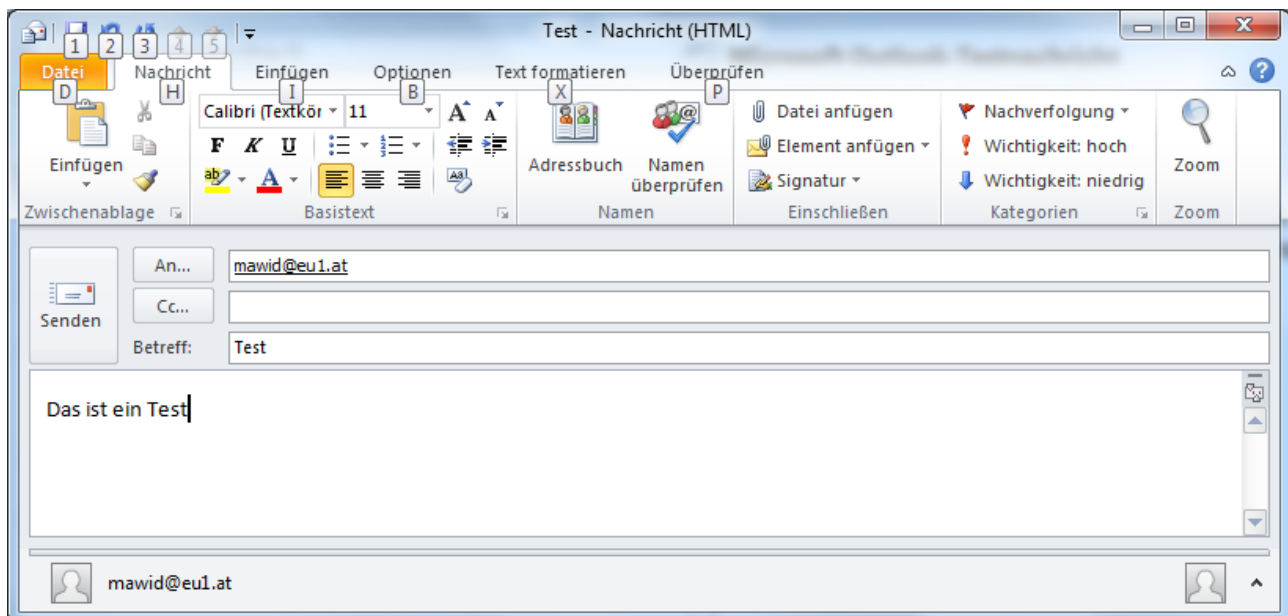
1 2 3 4 5

Test - Nachricht (HTML)

Datei D
Nachricht H
Einfügen I
Optionen B
Text formatieren X
Überprüfen P

Einfügen
Zwischenablage

Calibri (Textkör
11
F K U
Basistext

Adressbuch
Namen überprüfen
Namen

Datei anfügen
Element anfügen
Signatur
Einschließen

Nachverfolgung
Wichtigkeit: hoch
Wichtigkeit: niedrig
Kategorien

Zoom
Zoom

Senden
An...
mawid@eu1.at
Cc...
Betreff:
Test

Das ist ein Test

mawid@eu1.at